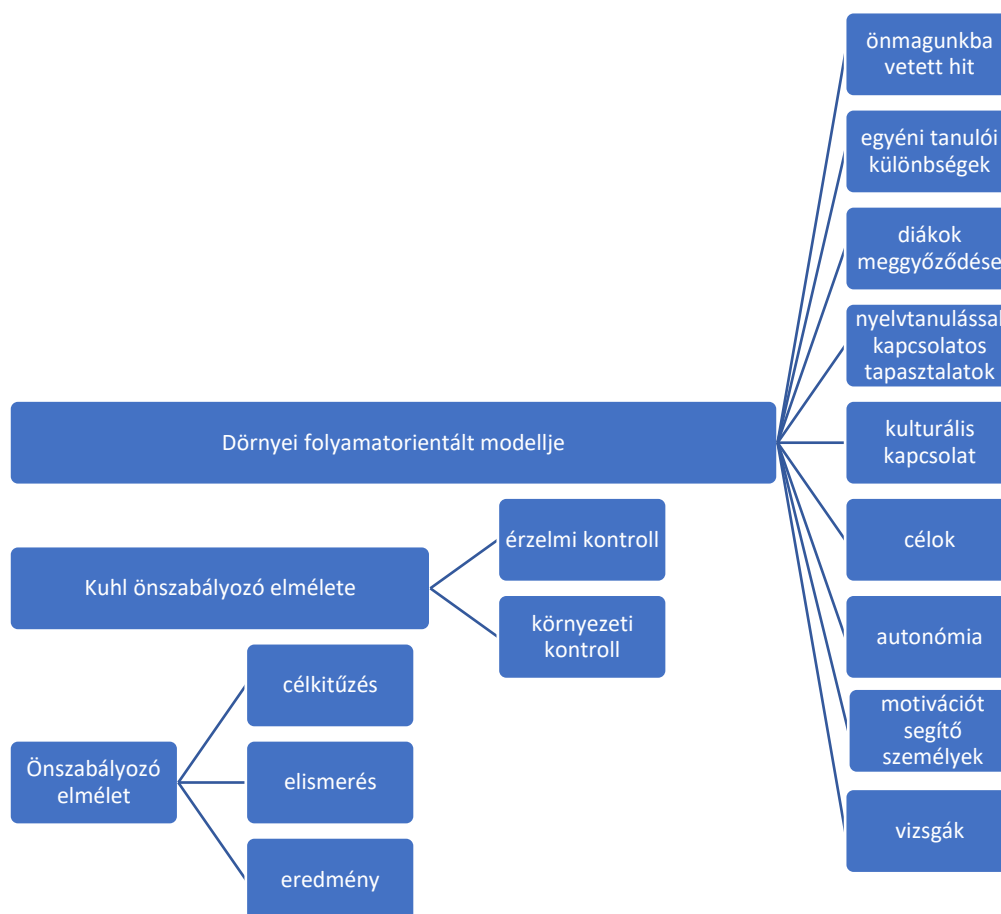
Dörnyei folyamatorientált modellje

önmagunkba vetett hit

egyéni tanulói különbségek

diákok meggyőződése

nyelvtanulással kapcsolatos tapasztalatok

kulturális kapcsolat

célok

autonómia

motivációt segítő személyek

vizsgák

Kuhl önszabályozó elmélete

érzelmi kontroll

környezeti kontroll

Önszabályozó elmélet

célkitűzés

elismerés

eredmény